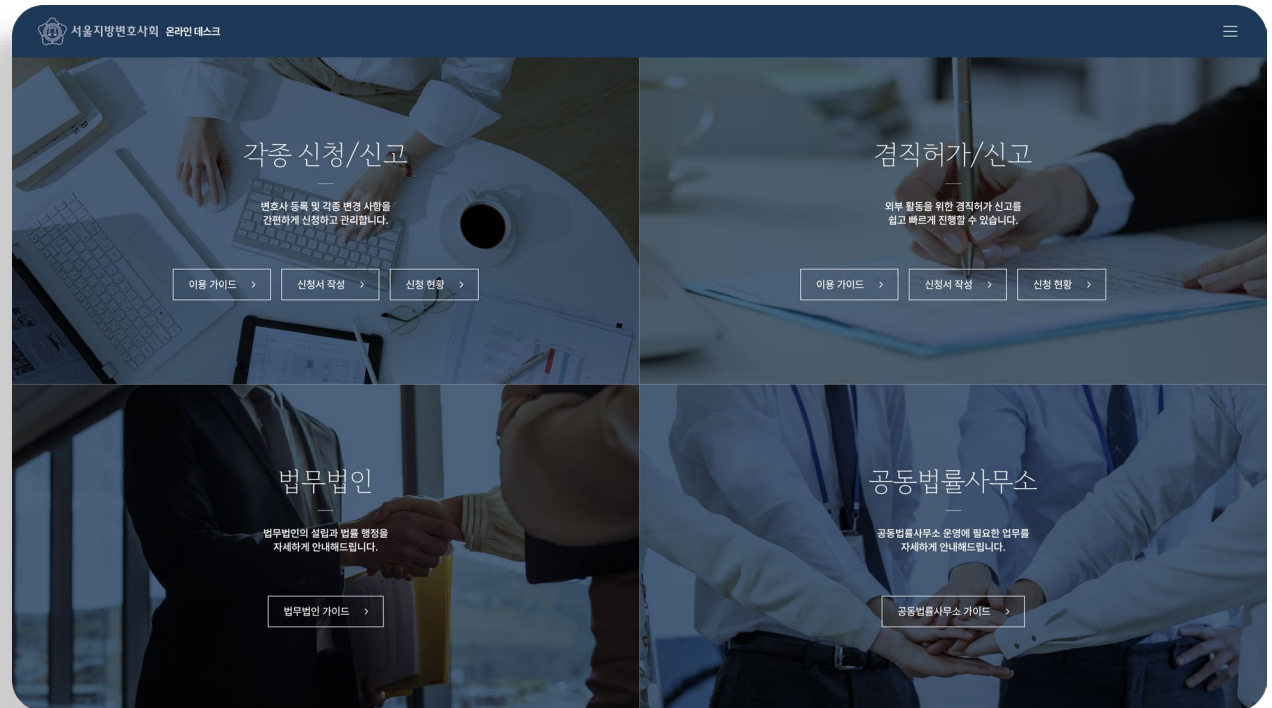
서울지방변호사회 온라인 데스크

각종 신청/신고

변호사 등록 및 각종 변경 사항을 간편하게 신청하고 관리합니다.

이용 가이드 >
신청서 작성 >
신청 현황 >

겸직허가/신고

외부 활동을 위한 겸직허가 신고를 쉽고 빠르게 진행할 수 있습니다.

이용 가이드 >
신청서 작성 >
신청 현황 >

법무법인

법무법인의 설립과 법률 행정을 자세하게 안내해드립니다.

법무법인 가이드 >

공동법률사무소

공동법률사무소 운영에 필요한 업무를 자세하게 안내해드립니다.

공동법률사무소 가이드 >